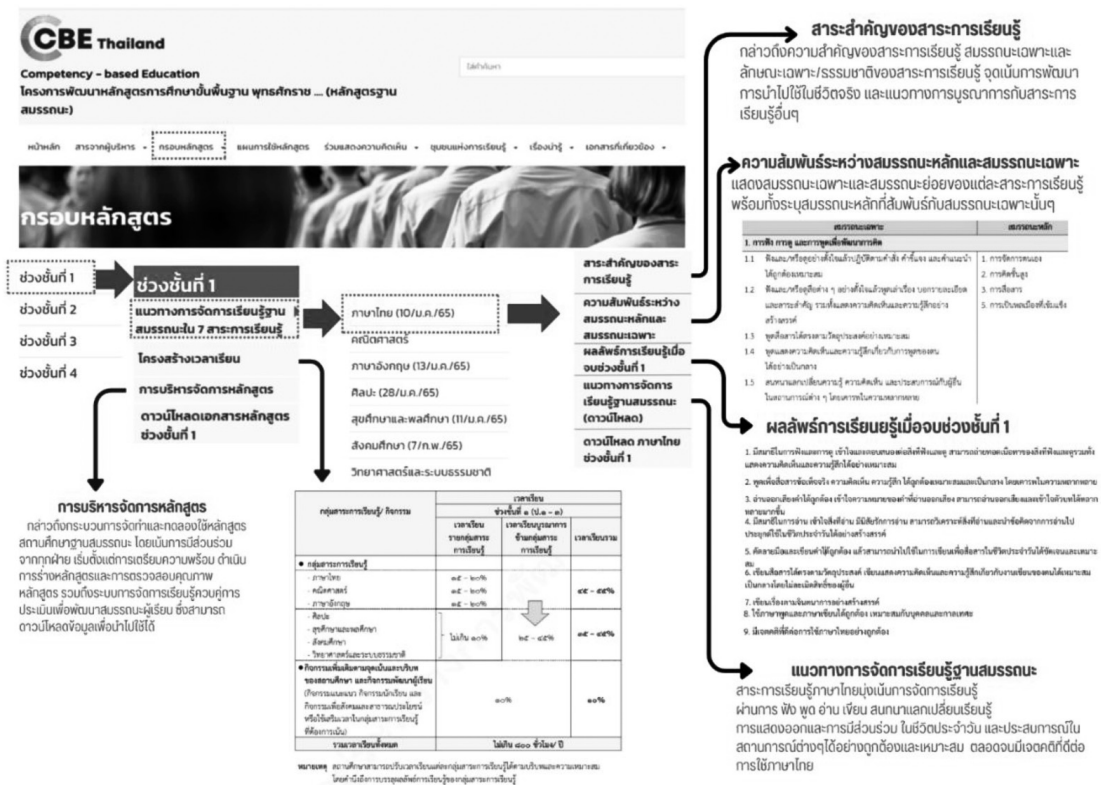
CBE Thailand

Competency - based Education
โครงการพัฒนาหลักสูตรการศึกษาขั้นพื้นฐาน พุทธศักราช ... (หลักสูตรฐานสมรรถนะ)

หน้าหลัก สารจากผู้บริหาร กรอบหลักสูตร แผนการใช้หลักสูตร ร่วมแสดงความคิดเห็น ชุมชนแห่งการเรียนรู้ เรื่องน่ารู้ เอกสารที่เกี่ยวข้อง

กรอบหลักสูตร

ช่วงชั้นที่ 1
ช่วงชั้นที่ 2
ช่วงชั้นที่ 3
ช่วงชั้นที่ 4

ช่วงชั้นที่ 1
แนวทางการจัดการเรียนรู้ฐานสมรรถนะใน 7 สาระการเรียนรู้
โครงสร้างเวลาเรียน
การบริหารจัดการหลักสูตร
ดาวน์โหลดเอกสารหลักสูตร ช่วงชั้นที่ 1

ภาษาไทย (10/ม.ค./65)
คณิตศาสตร์
ภาษาอังกฤษ (13/ม.ค./65)
ศิลปะ (28/ม.ค./65)
สุขศึกษาและพลศึกษา (11/ม.ค./65)
สังคมศึกษา (7/ก.พ./65)
วิทยาศาสตร์และระบบธรรมชาติ

สาระสำคัญของสาระการเรียนรู้
ความสัมพันธ์ระหว่างสมรรถนะหลักและสมรรถนะเฉพาะ
ผลลัพธ์การเรียนรู้เมื่อจบช่วงชั้นที่ 1
แนวทางการจัดการเรียนรู้ฐานสมรรถนะ (ดาวน์โหลด)
ดาวน์โหลด ภาษาไทย ช่วงชั้นที่ 1

สาระสำคัญของสาระการเรียนรู้
กล่าวถึงความสำคัญของสาระการเรียนรู้ สมรรถนะเฉพาะและลักษณะเฉพาะ/ธรรมชาติของสาระการเรียนรู้ จุดเน้นการพัฒนา การนำไปใช้ในชีวิตจริง และแนวทางการบูรณาการกับสาระการเรียนรู้อื่นๆ

ความสัมพันธ์ระหว่างสมรรถนะหลักและสมรรถนะเฉพาะ
แสดงสมรรถนะเฉพาะและสมรรถนะย่อยของแต่ละสาระการเรียนรู้ พร้อมทั้งระบุสมรรถนะหลักที่สัมพันธ์กับสมรรถนะเฉพาะนั้นๆ

| สมรรถนะเฉพาะ | สมรรถนะหลัก |
|---|---|
| 1. การฟัง การดู และการพูดเพื่อพัฒนาการคิด | |
| 1.1 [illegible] | 1. การจัดการตนเอง 2. การคิดขั้นสูง 3. การสื่อสาร 5. การเป็นพลเมืองที่เข้มแข็ง |
| 1.2 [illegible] | |
| 1.3 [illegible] | |
| 1.4 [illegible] | |
| 1.5 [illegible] | |

ผลลัพธ์การเรียนรู้เมื่อจบช่วงชั้นที่ 1
1. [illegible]
2. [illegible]
3. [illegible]
4. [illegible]
5. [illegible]
6. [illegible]
7. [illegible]
8. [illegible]
9. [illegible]

แนวทางการจัดการเรียนรู้ฐานสมรรถนะ
สาระการเรียนรู้ภาษาไทยมุ่งเน้นการจัดการเรียนรู้ ผ่านการ ฟัง พูด อ่าน เขียน สนทนาแลกเปลี่ยนเรียนรู้ การแสดงออกและการมีส่วนร่วม ในชีวิตประจำวัน และประสบการณ์ในสถานการณ์ต่างๆได้อย่างถูกต้องและเหมาะสม ตลอดจนมีเจตคติที่ดีต่อการใช้ภาษาไทย

การบริหารจัดการหลักสูตร
กล่าวถึงกระบวนการจัดทำและทดลองใช้หลักสูตรสถานศึกษาฐานสมรรถนะ โดยเน้นการมีส่วนร่วมจากทุกฝ่าย เริ่มตั้งแต่การเตรียมความพร้อม ดำเนินการร่างหลักสูตรและการตรวจสอบคุณภาพหลักสูตร รวมถึงระบบการจัดการเรียนรู้ควบคู่การประเมินเพื่อพัฒนาสมรรถนะผู้เรียน ซึ่งสามารถดาวน์โหลดข้อมูลเพื่อนำไปใช้ได้

| กลุ่มสาระการเรียนรู้/ กิจกรรม | เวลาเรียนรายกลุ่มสาระการเรียนรู้ | เวลาเรียนบูรณาการข้ามกลุ่มสาระการเรียนรู้ | เวลาเรียนรวม |
|---|---|---|---|
| • กลุ่มสาระการเรียนรู้ | | | |
| - ภาษาไทย | ๑๕ - ๒๐% | | |
| - คณิตศาสตร์ | ๑๕ - ๒๐% | | ๔๕ - ๕๕% |
| - ภาษาอังกฤษ | ๑๕ - ๒๐% | | |
| - ศิลปะ - สุขศึกษาและพลศึกษา - สังคมศึกษา - วิทยาศาสตร์และระบบธรรมชาติ | ไม่เกิน ๑๐% | ๒๕ - ๔๕% | ๓๕ - ๔๕% |
| • กิจกรรมเพิ่มเติมตามจุดเน้นและบริบทของสถานศึกษา และกิจกรรมพัฒนาผู้เรียน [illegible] | ๑๐% | | ๑๐% |
| รวมเวลาเรียนทั้งหมด | ไม่เกิน ๘๐๐ ชั่วโมง/ ปี | | |

หมายเหตุ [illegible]